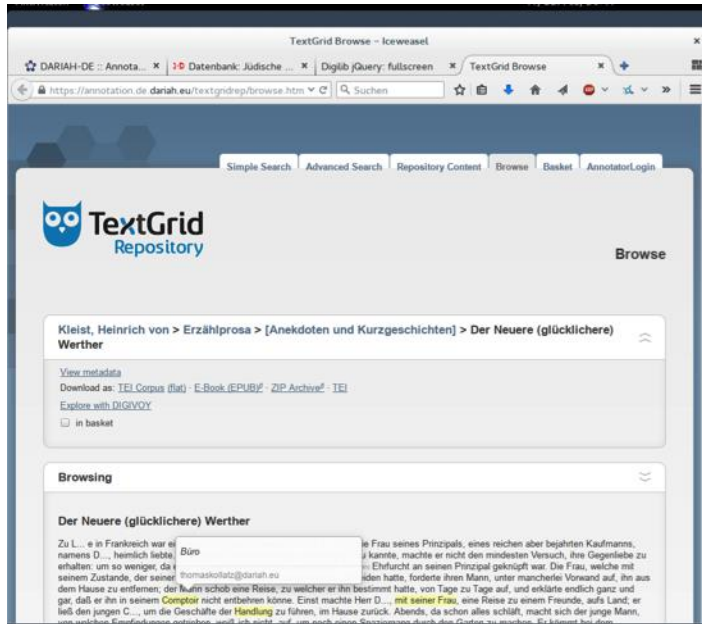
TextGrid Browse – Iceweasel

DARIAH-DE :: Annota... × | Datenbank: Jüdische ... × | Digilib jQuery: fullscreen × | TextGrid Browse ×

https://annotation.dariah.eu/textgridrep/browse.htm | Suchen

Simple Search | Advanced Search | Repository Content | Browse | Basket | AnnotatorLogin

TextGrid Repository

Browse

Kleist, Heinrich von > Erzählprosa > [Anekdoten und Kurzgeschichten] > Der Neuere (glücklichere) Werther

View metadata
Download as: TEI Corpus (flat) · E-Book (EPUB) · ZIP Archive · TEI
Explore with DIGIVOY
in basket

Browsing

Der Neuere (glücklichere) Werther

Zu L... e in Frankreich war ei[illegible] e Frau seines Prinzipals, eines reichen aber bejahrten Kaufmanns, namens D..., heimlich liebte. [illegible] u kannte, machte er nicht den mindesten Versuch, ihre Gegenliebe zu erhalten: um so weniger, da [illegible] Ehrfurcht an seinen Prinzipal geknüpft war. Die Frau, welche mit seinem Zustande, der seiner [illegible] iden hatte, forderte ihren Mann, unter mancherlei Vorwand auf, ihn aus dem Hause zu entfernen; der Mann schob eine Reise, zu welcher er ihn bestimmt hatte, von Tage zu Tage auf, und erklärte endlich ganz und gar, daß er ihn in seinem Comptoir nicht entbehren könne. Einst machte Herr D..., mit seiner Frau, eine Reise zu einem Freunde, aufs Land; er ließ den jungen C..., um die Geschäfte der Handlung zu führen, im Hause zurück. Abends, da schon alles schläft, macht sich der junge Mann, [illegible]

Büro
thomaskollatz@dariah.eu